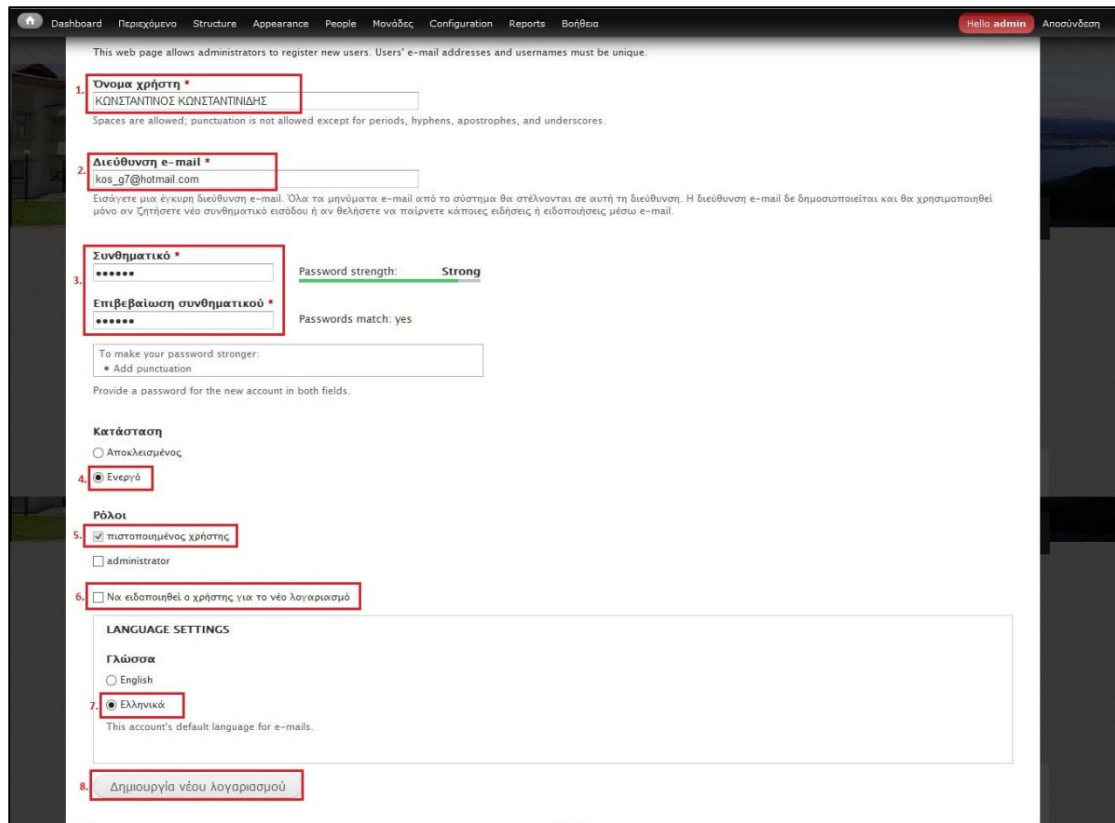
Dashboard Περιεχόμενο Structure Appearance People Μονάδες Configuration Reports Βοήθεια Hello admin Αποσύνδεση

This web page allows administrators to register new users. Users' e-mail addresses and usernames must be unique.

1. Όνομα χρήστη *
ΚΩΝΣΤΑΝΤΙΝΟΣ ΚΩΝΣΤΑΝΤΙΝΙΔΗΣ
Spaces are allowed; punctuation is not allowed except for periods, hyphens, apostrophes, and underscores.

2. Διεύθυνση e-mail *
kos_g7@hotmail.com
Εισάγετε μια έγκυρη διεύθυνση e-mail. Όλα τα μηνύματα e-mail από το σύστημα θα στέλνονται σε αυτή τη διεύθυνση. Η διεύθυνση e-mail δε δημοσιοποιείται και θα χρησιμοποιηθεί μόνο αν ζητήσετε νέο συνθηματικό εισόδου ή αν θελήσετε να παίρνετε κάποιες ειδήσεις ή ειδοποιήσεις μέσω e-mail.

3. Συνθηματικό *
••••••
Password strength: Strong
Επιβεβαίωση συνθηματικού *
••••••
Passwords match: yes

To make your password stronger:
• Add punctuation

Provide a password for the new account in both fields.

Κατάσταση
Αποκλεισμένος
4. Ενεργό

Ρόλοι
5. πιστοποιημένος χρήστης
administrator

6. Να ειδοποιηθεί ο χρήστης για το νέο λογαριασμό

LANGUAGE SETTINGS

Γλώσσα
English
7. Ελληνικά
This account's default language for e-mails.

8. Δημιουργία νέου λογαριασμού